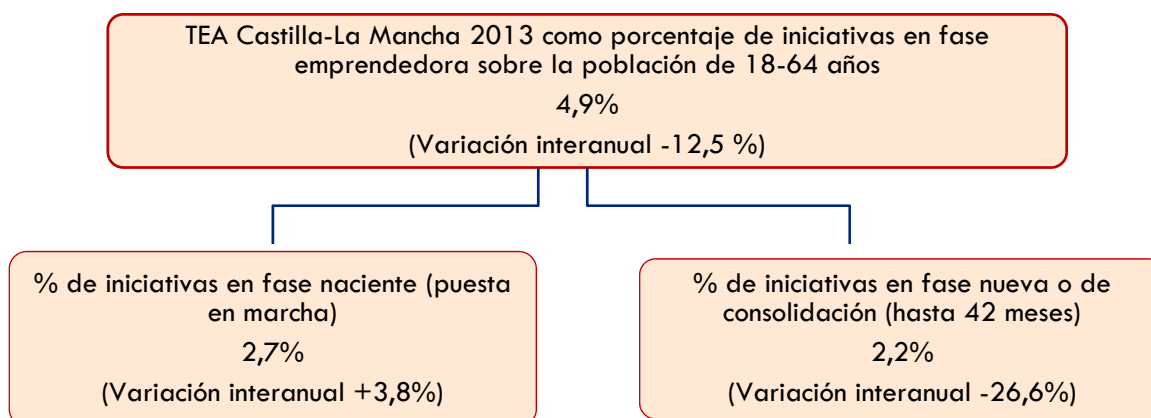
TEA Castilla-La Mancha 2013 como porcentaje de iniciativas en fase emprendedora sobre la población de 18-64 años

4,9%

(Variación interanual -12,5 %)

% de iniciativas en fase naciente (puesta en marcha)

2,7%

(Variación interanual +3,8%)

% de iniciativas en fase nueva o de consolidación (hasta 42 meses)

2,2%

(Variación interanual -26,6%)